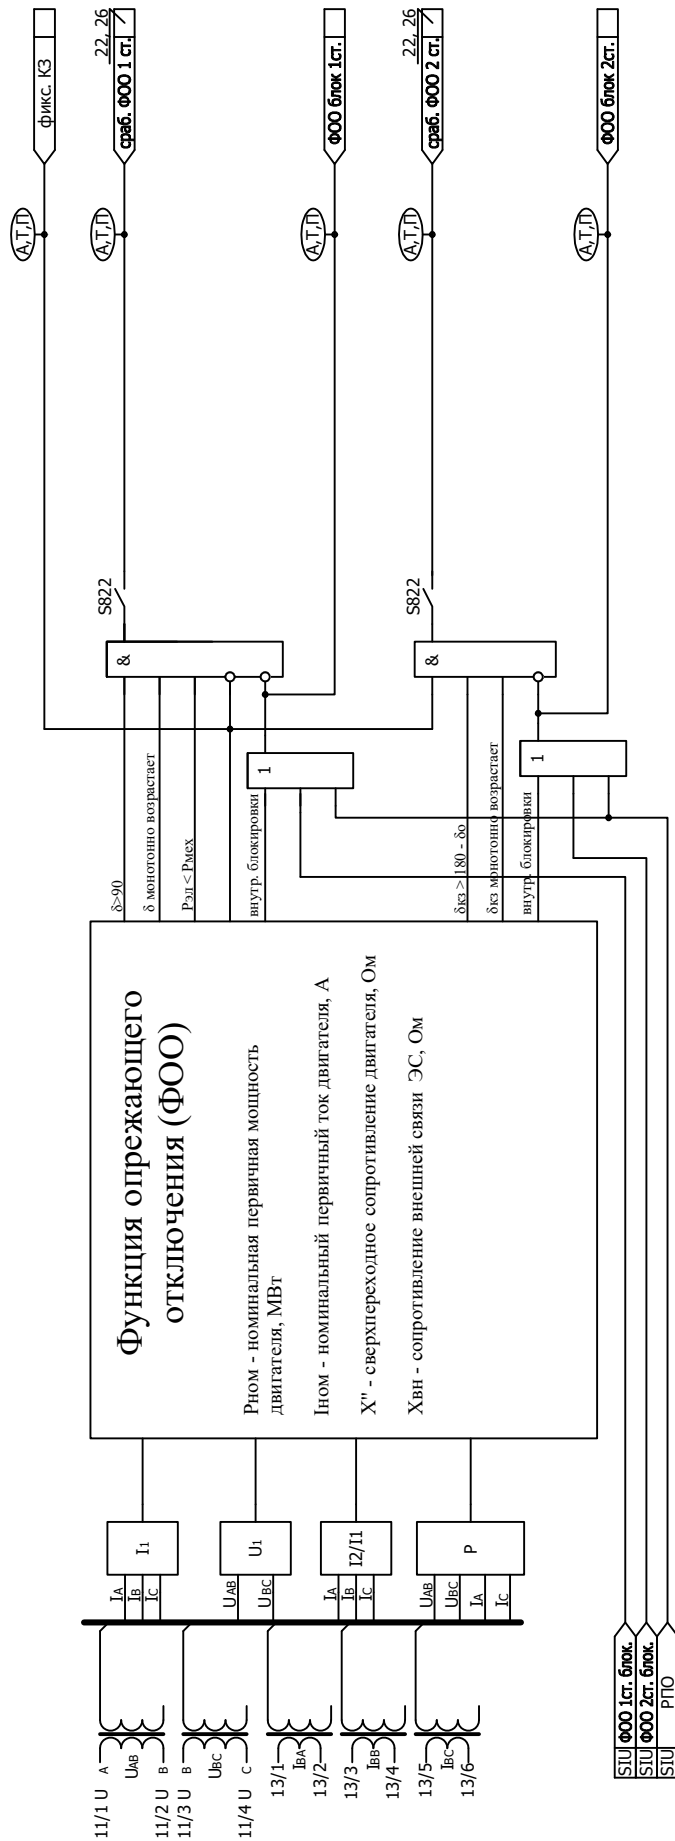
Функция опережающего отключения (ФОО)

Рном - номинальная первичная мощность двигателя, МВт

Iном - номинальный первичный ток двигателя, А

X" - сверхпереходное сопротивление двигателя, Ом

Xвн - сопротивление внешней связи ЭС, Ом

11/1 U A
UAB
11/2 U B
11/3 U B
UBC
11/4 U C
13/1
IBA
13/2
13/3
IBB
13/4
13/5
IBC
13/6

IA IB IC
I1
UAB UBC
U1
IA IB IC
I2/I1
UAB UBC IA IC
P

δ>90
δ монотонно возрастает
Pэл < Pмех
внутр. блокировки
δкз > 180 - δо
δкз монотонно возрастает
внутр. блокировки

&
1
S822
&
1
S822

А,Т,П
фикс. КЗ
А,Т,П
22, 26
сраб. ФОО 1 ст.
А,Т,П
ФОО блок 1ст.
А,Т,П
22, 26
сраб. ФОО 2 ст.
А,Т,П
ФОО блок 2ст.

SIU ФОО 1ст. блок.
SIU ФОО 2ст. блок.
SIU РПО